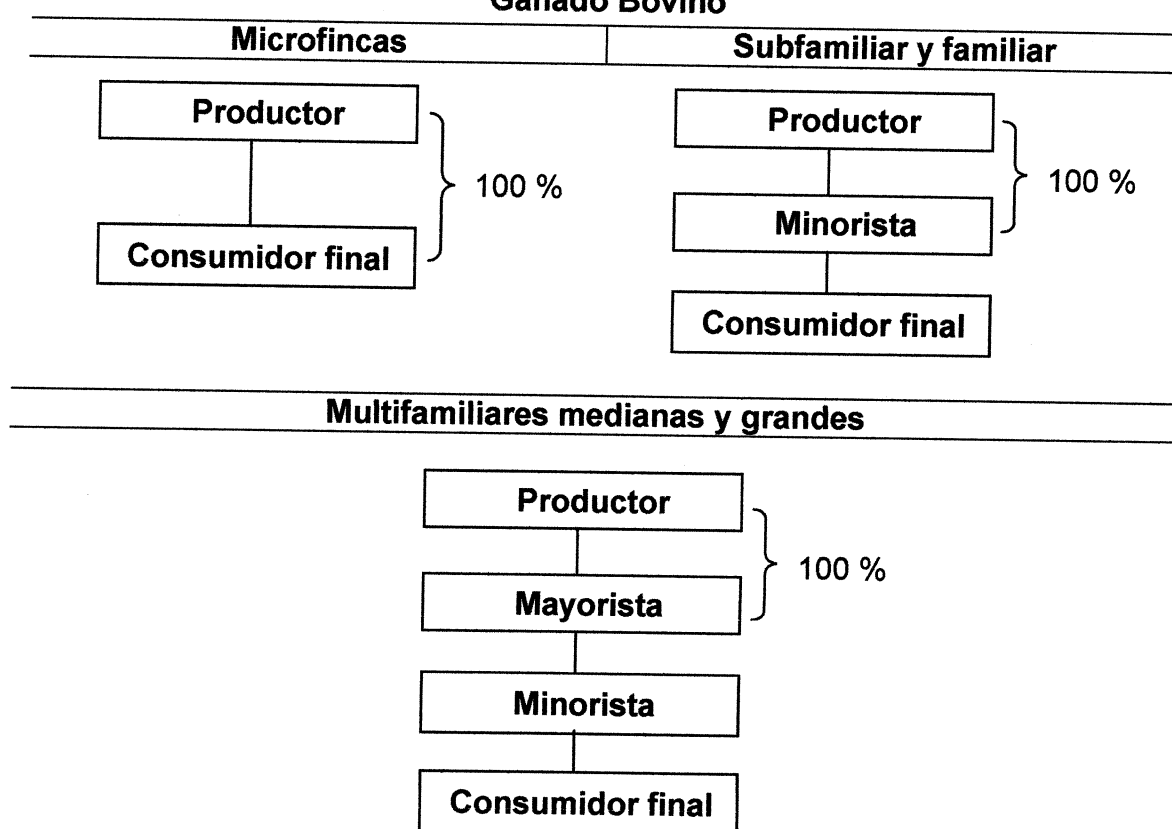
Ganado Bovino

Microfincas

Productor

100 %

Consumidor final

Subfamiliar y familiar

Productor

100 %

Minorista

Consumidor final

Multifamiliares medianas y grandes

Productor

100 %

Mayorista

Minorista

Consumidor final